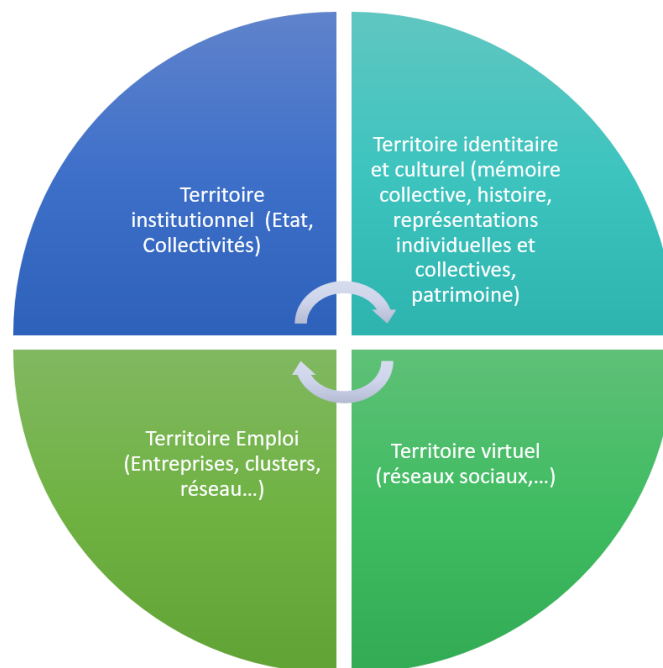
Territoire institutionnel (Etat, Collectivités)

Territoire identitaire et culturel (mémoire collective, histoire, représentations individuelles et collectives, patrimoine)

Territoire Emploi (Entreprises, clusters, réseau…)

Territoire virtuel (réseaux sociaux,…)